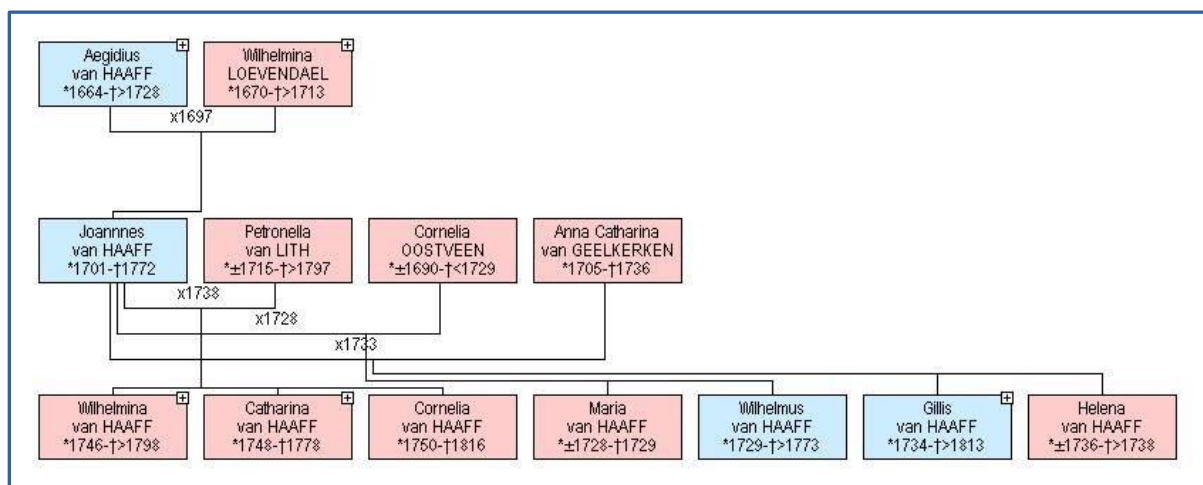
Aegidius van HAAFF *1664-†>1728

Wilhelmina LOEVENDAEL *1670-†>1713

x1697

Joannnes van HAAFF *1701-†1772

Petronella van LITH *±1715-†>1797

Cornelia OOSTVEEN *±1690-†<1729

Anna Catharina van GEELKERKEN *1705-†1736

x1738

x1728

x1733

Wilhelmina van HAAFF *1746-†>1798

Catharina van HAAFF *1748-†1778

Cornelia van HAAFF *1750-†1816

Maria van HAAFF *±1728-†1729

Wilhelmus van HAAFF *1729-†>1773

Gillis van HAAFF *1734-†>1813

Helena van HAAFF *±1736-†>1738